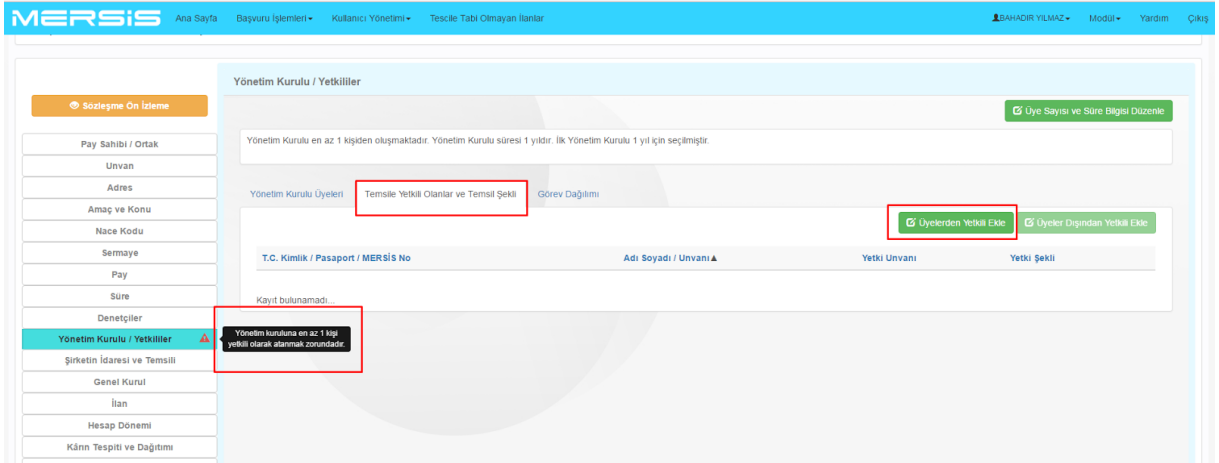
MERSİS Ana Sayfa Başvuru İşlemleri▾ Kullanıcı Yönetimi▾ Tescile Tabi Olmayan İlanlar

BAHADIR YILMAZ▾ Modül▾ Yardım Çıkış

Sözleşme Ön İzleme

Pay Sahibi / Ortak
Unvan
Adres
Amaç ve Konu
Nace Kodu
Sermaye
Pay
Süre
Denetçiler
Yönetim Kurulu / Yetkililer
Şirketin İdaresi ve Temsili
Genel Kurul
İlan
Hesap Dönemi
Kârın Tespiti ve Dağıtımı

Yönetim kuruluna en az 1 kişi yetkili olarak atanmak zorundadır.

Yönetim Kurulu / Yetkililer

Üye Sayısı ve Süre Bilgisi Düzenle

Yönetim Kurulu en az 1 kişiden oluşmaktadır. Yönetim Kurulu süresi 1 yıldır. İlk Yönetim Kurulu 1 yıl için seçilmiştir.

Yönetim Kurulu Üyeleri Temsile Yetkili Olanlar ve Temsil Şekli Görev Dağılımı

Üyelerden Yetkili Ekle Üyeler Dışından Yetkili Ekle

| T.C. Kimlik / Pasaport / MERSİS No | Adı Soyadı / Unvanı▲ | Yetki Unvanı | Yetki Şekli |
|---|---|---|---|
| Kayıt bulunamadı... | | | |